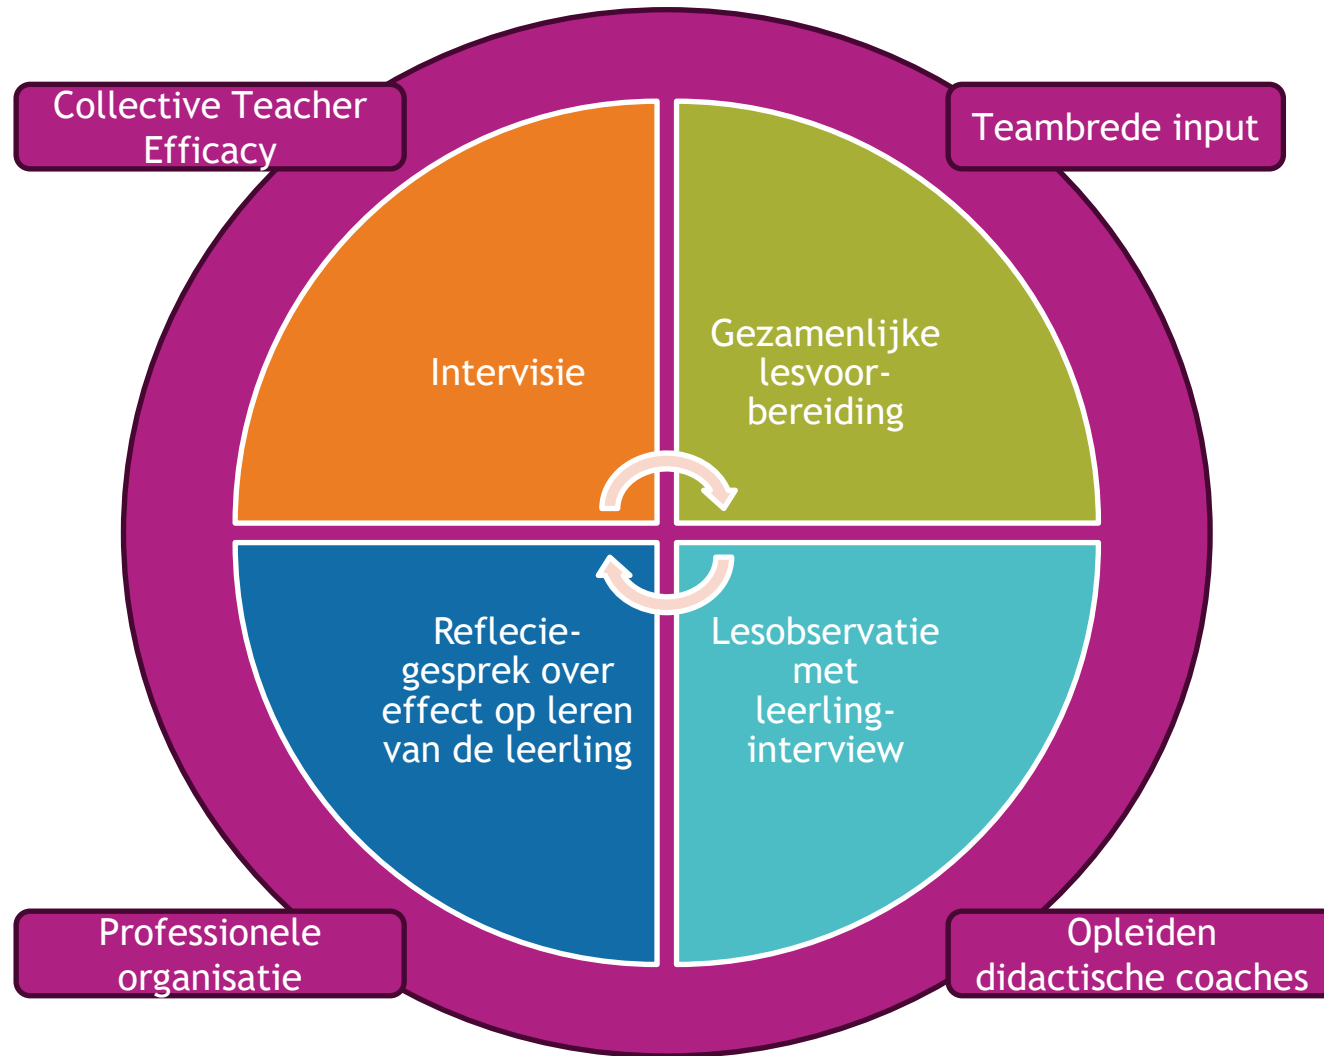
Collective Teacher Efficacy

Teambrede input

Intervisie

Gezamenlijke lesvoorbereiding

Reflecie-gesprek over effect op leren van de leerling

Lesobservatie met leerling-interview

Professionele organisatie

Opleiden didactische coaches